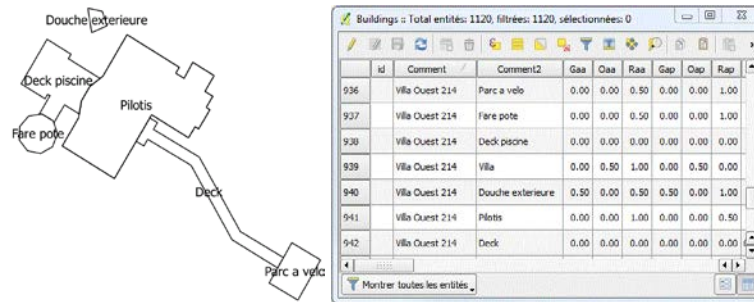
Douche exterieure

Deck piscine

Pilotis

Fare pote

Deck

Parc a velo

Buildings :: Total entités: 1120, filtrées: 1120, sélectionnées: 0

| | id | Comment | Comment2 | Gaa | Oaa | Raa | Gap | Oap | Rap |
|---|---|---|---|---|---|---|---|---|---|
| 936 | | Villa Ouest 214 | Parc a velo | 0.00 | 0.00 | 0.50 | 0.00 | 0.00 | 1.00 |
| 937 | | Villa Ouest 214 | Fare pote | 0.00 | 0.00 | 0.50 | 0.00 | 0.00 | 1.00 |
| 938 | | Villa Ouest 214 | Deck piscine | 0.00 | 0.00 | 0.00 | 0.00 | 0.00 | 0.00 |
| 939 | | Villa Ouest 214 | Villa | 0.00 | 0.50 | 1.00 | 0.00 | 0.50 | 0.00 |
| 940 | | Villa Ouest 214 | Douche exterieure | 0.50 | 0.00 | 0.50 | 0.50 | 0.00 | 1.00 |
| 941 | | Villa Ouest 214 | Pilotis | 0.00 | 0.00 | 1.00 | 0.00 | 0.00 | 0.50 |
| 942 | | Villa Ouest 214 | Deck | 0.00 | 0.00 | 0.00 | 0.00 | 0.00 | 0.00 |

Montrer toutes les entités